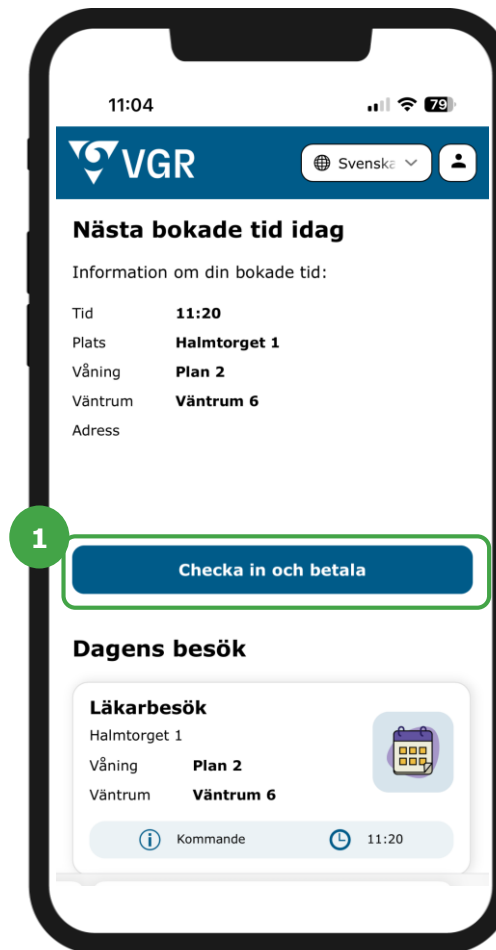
11:04

79

VGR

Svenska

Nästa bokade tid idag

Information om din bokade tid:

| | |
|---|---|
| Tid | 11:20 |
| Plats | Halmtorget 1 |
| Våning | Plan 2 |
| Väntrum | Väntrum 6 |
| Adress | |

1

Checka in och betala

Dagens besök

Läkarbesök

Halmtorget 1

| | |
|---|---|
| Våning | Plan 2 |
| Väntrum | Väntrum 6 |

Kommande 11:20